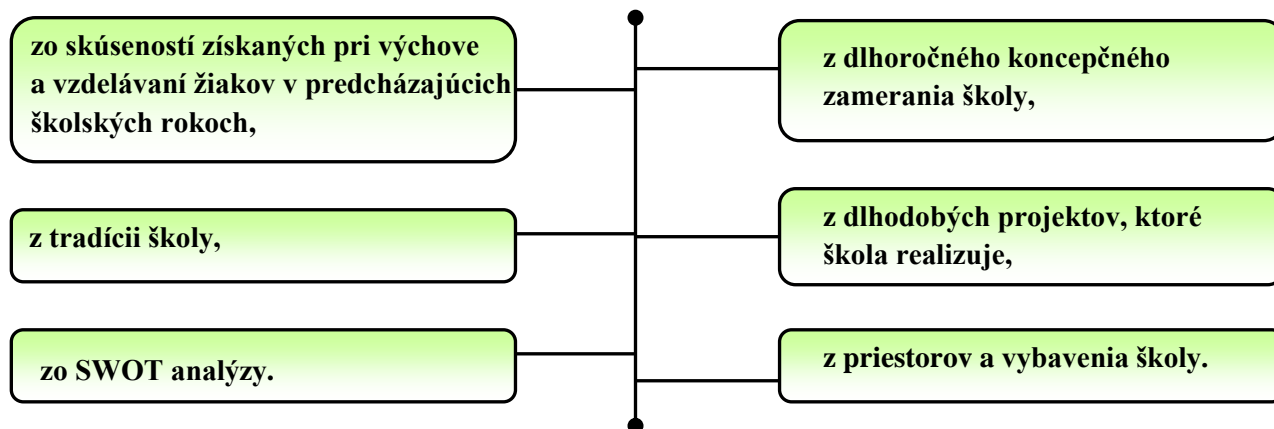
zo skúseností získaných pri výchove a vzdelávaní žiakov v predchádzajúcich školských rokoch,

z tradícii školy,

zo SWOT analýzy.

z dlhoročného koncepčného zamerania školy,

z dlhodobých projektov, ktoré škola realizuje,

z priestorov a vybavenia školy.